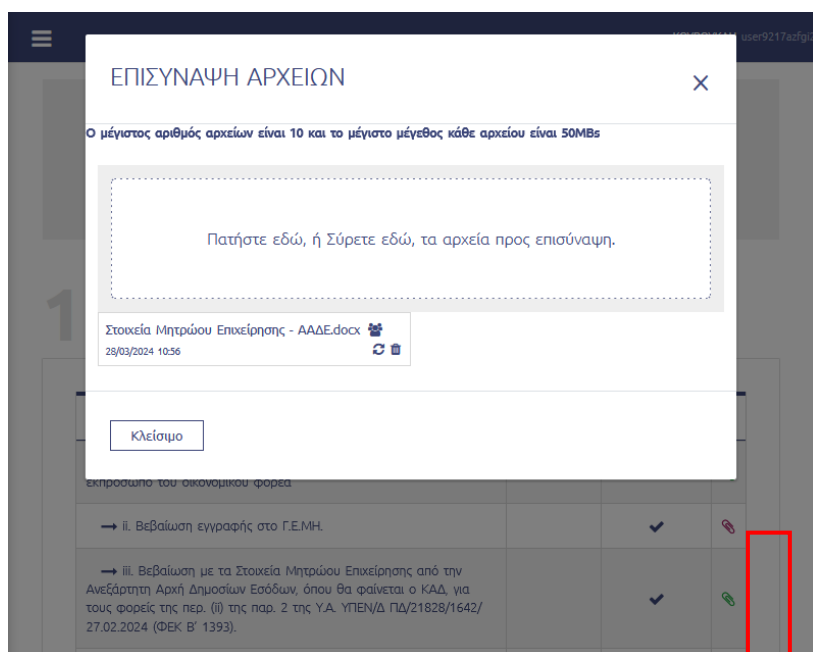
user9217azfgi

ΕΠΙΣΥΝΑΨΗ ΑΡΧΕΙΩΝ

×

Ο μέγιστος αριθμός αρχείων είναι 10 και το μέγιστο μέγεθος κάθε αρχείου είναι 50MBs

Πατήστε εδώ, ή Σύρετε εδώ, τα αρχεία προς επισύναψη.

Στοιχεία Μητρώου Επιχείρησης - ΑΑΔΕ.docx
28/03/2024 10:56

Κλείσιμο

1

εκπρόσωπο του οικονομικού φορέα

→ ii. Βεβαίωση εγγραφής στο Γ.Ε.ΜΗ.

→ iii. Βεβαίωση με τα Στοιχεία Μητρώου Επιχείρησης από την Ανεξάρτητη Αρχή Δημοσίων Εσόδων, όπου θα φαίνεται ο ΚΑΔ, για τους φορείς της περ. (ii) της παρ. 2 της Υ.Α. ΥΠΕΝ/Δ ΠΔ/21828/1642/ 27.02.2024 (ΦΕΚ Β' 1393).